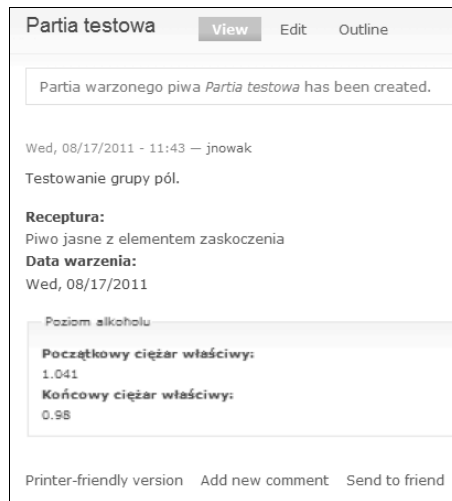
Partia testowa View Edit Outline

Partia warzonego piwa *Partia testowa* has been created.

Wed, 08/17/2011 - 11:43 — jnowak

Testowanie grupy pól.

**Receptura:**
Piwo jasne z elementem zaskoczenia
**Data warzenia:**
Wed, 08/17/2011

Poziom alkoholu

**Początkowy ciężar właściwy:**
1.041
**Końcowy ciężar właściwy:**
0.98

Printer-friendly version Add new comment Send to friend